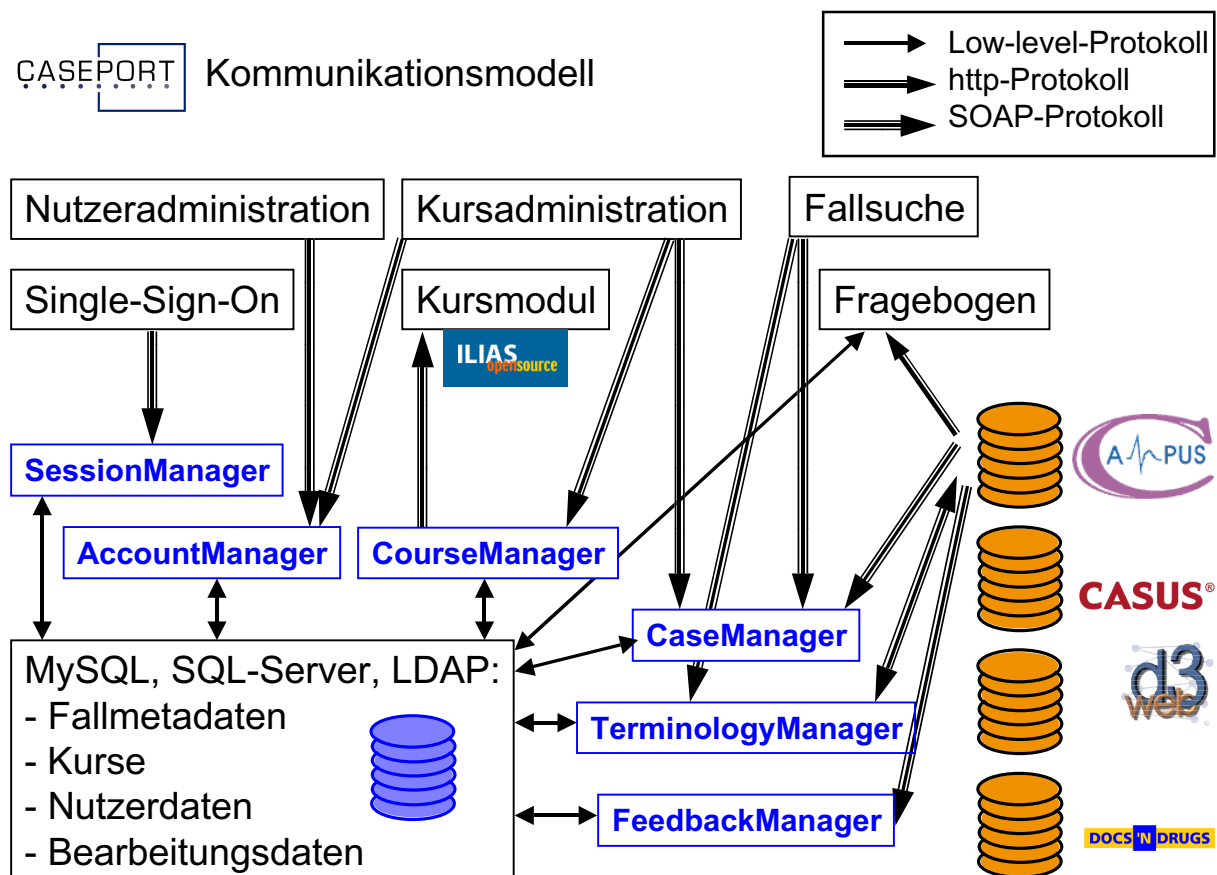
CASEPORT Kommunikationsmodell

Low-level-Protokoll
http-Protokoll
SOAP-Protokoll

Nutzeradministration

Kursadministration

Fallsuche

Single-Sign-On

Kursmodul

ILIAS opensource

Fragebogen

SessionManager

AccountManager

CourseManager

CaseManager

TerminologyManager

FeedbackManager

CAMPUS

CASUS®

d3web

DOCS'N DRUGS

MySQL, SQL-Server, LDAP:
- Fallmetadaten
- Kurse
- Nutzerdaten
- Bearbeitungsdaten